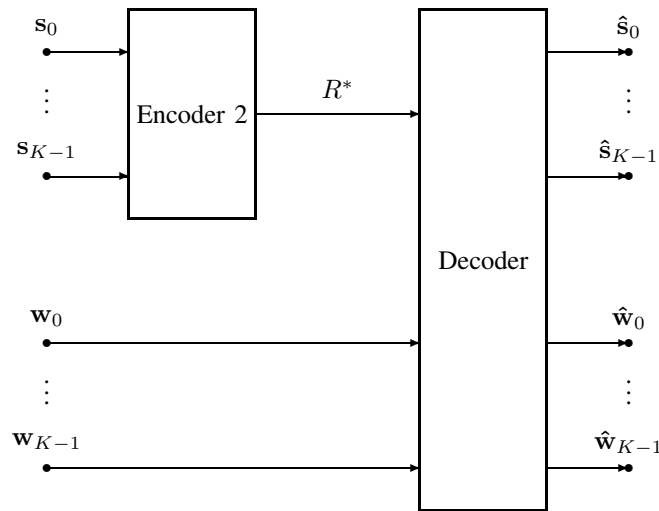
$\mathbf{s}_0$

$\vdots$

$\mathbf{s}_{K-1}$

Encoder 2

$R^*$

Decoder

$\hat{\mathbf{s}}_0$

$\vdots$

$\hat{\mathbf{s}}_{K-1}$

$\mathbf{w}_0$

$\vdots$

$\mathbf{w}_{K-1}$

$\hat{\mathbf{w}}_0$

$\vdots$

$\hat{\mathbf{w}}_{K-1}$